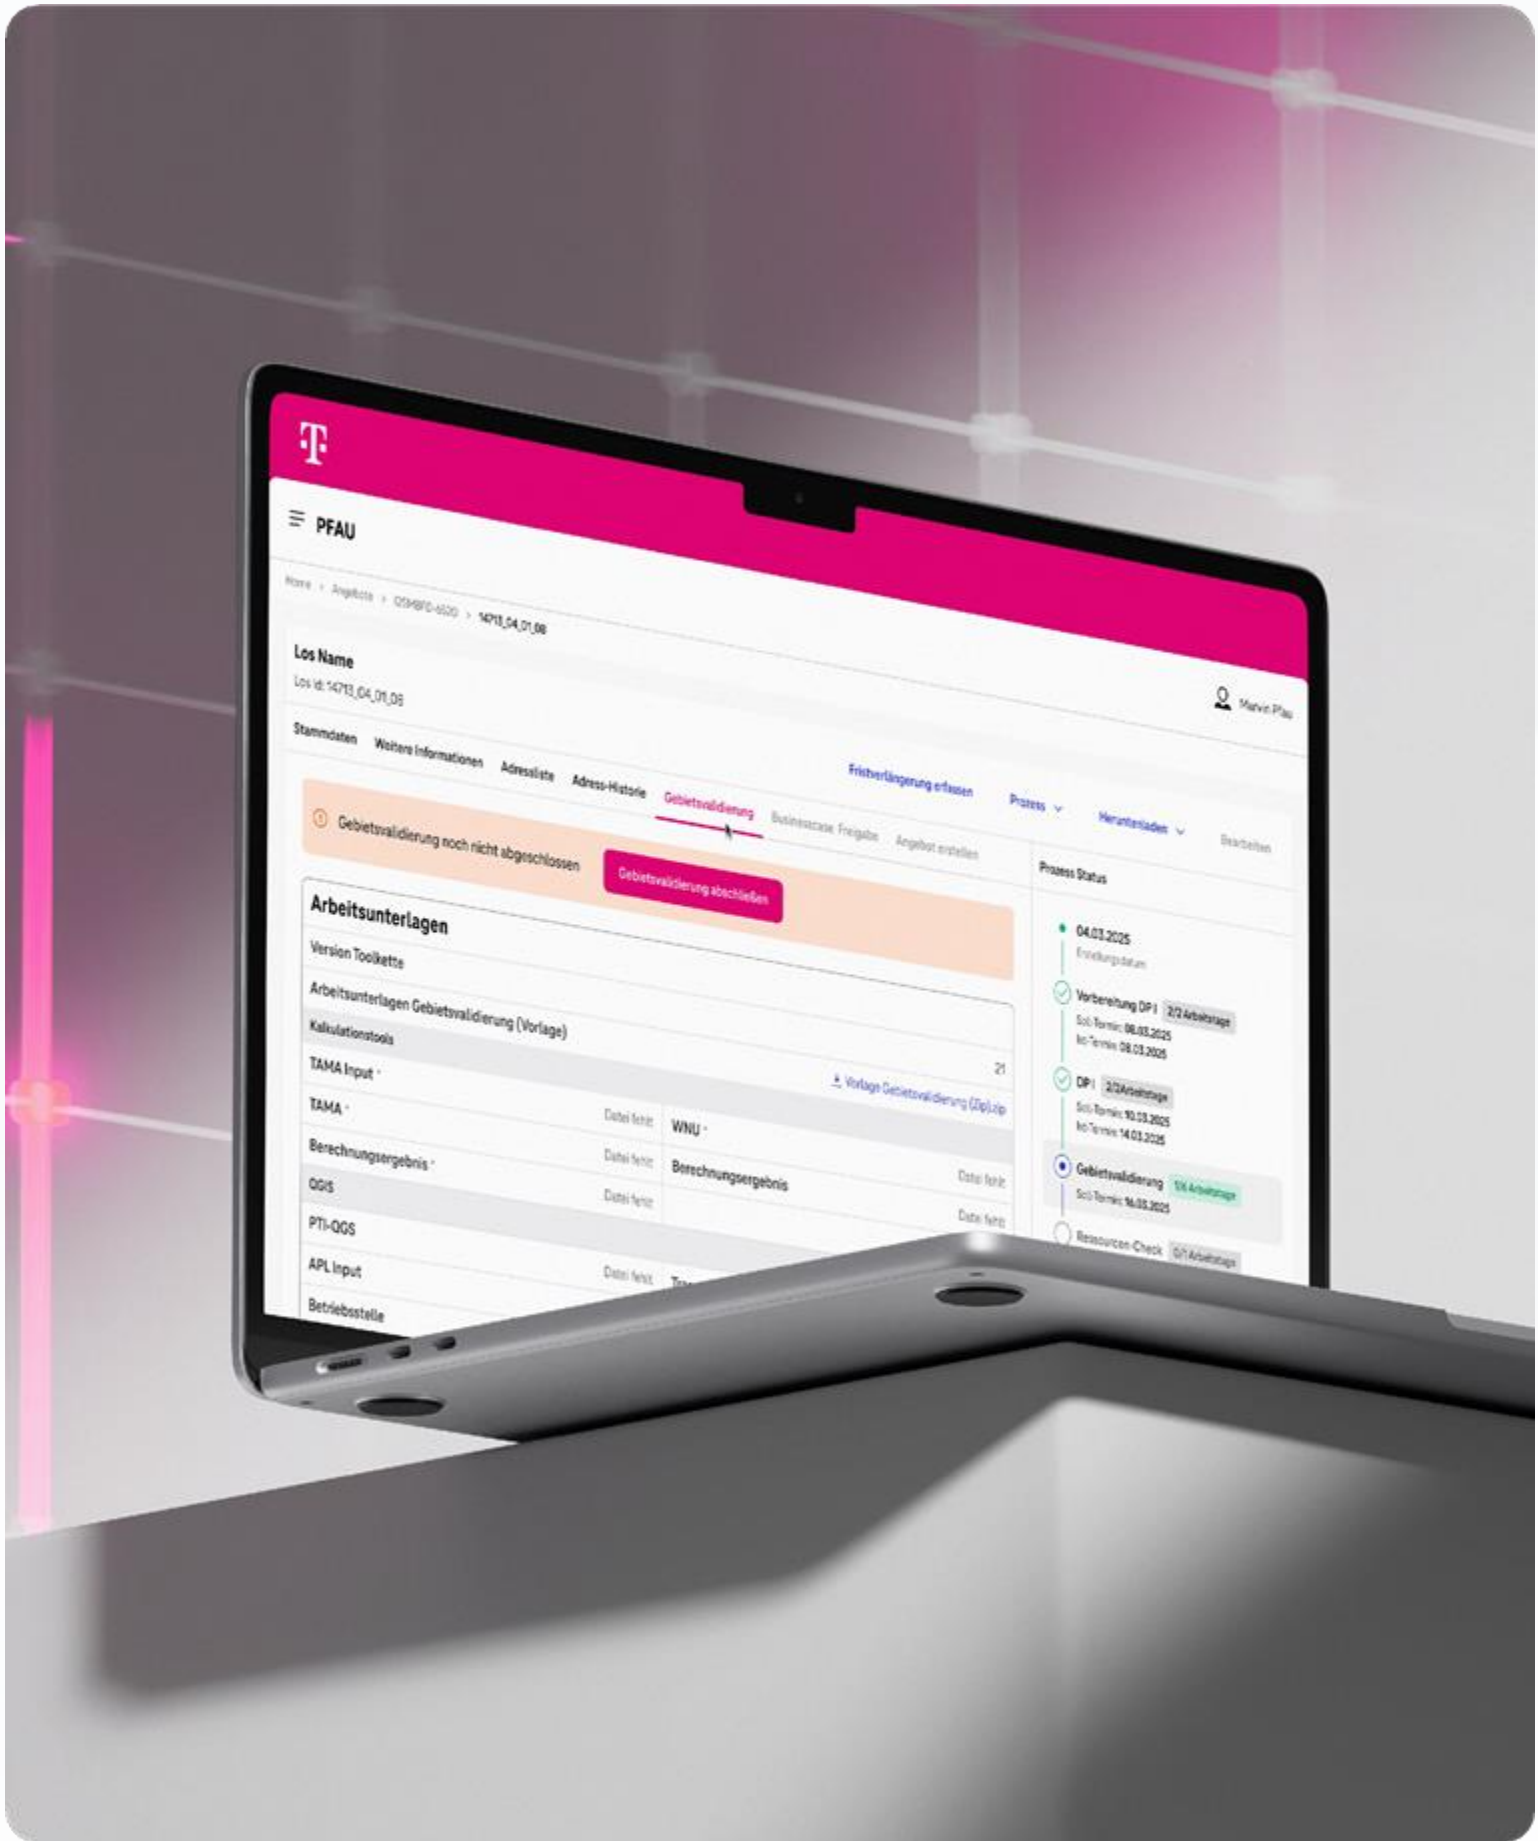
PFAU

Home > Angebote > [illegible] > 14713_04_01_06

Los Name
Los Id: 14713_04_01_06

Marvin Pfau

Stammdaten Weitere Informationen Adressliste Adress-Historie Gebietsvalidierung Businesscase Freigabe Angebot erstellen

Fristverlängerung erfassen Prozess Herunterladen Bearbeiten

Gebietsvalidierung noch nicht abgeschlossen

Gebietsvalidierung abschließen

Arbeitsunterlagen
Version Toolkette
Arbeitsunterlagen Gebietsvalidierung (Vorlage)
Kalkulationstools
TAMA Input *
21
Vorlage Gebietsvalidierung (Zip).zip
TAMA * Datei fehlt
WNU * Datei fehlt
Berechnungsergebnis * Datei fehlt
Berechnungsergebnis Datei fehlt
QGIS Datei fehlt
PTI-QGS
APL Input Datei fehlt
Betriebsstelle

Prozess Status
04.03.2025
Erstellungsdatum
Vorbereitung DP I 2/2 Arbeitstage
Soll-Termin: 06.03.2025
Ist-Termin: 08.03.2025
DP I 2/3 Arbeitstage
Soll-Termin: 10.03.2025
Ist-Termin: 14.03.2025
Gebietsvalidierung 1/4 Arbeitstage
Soll-Termin: 16.03.2025
Resourcen-Check 0/1 Arbeitstage